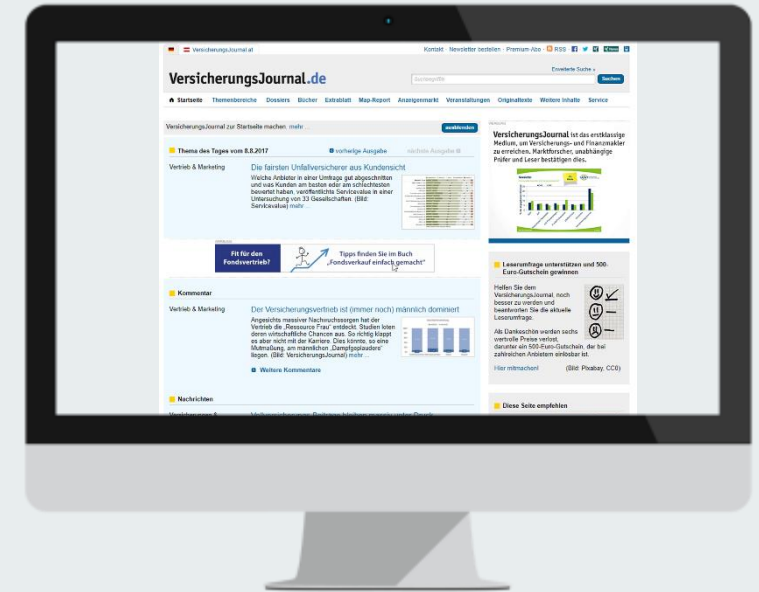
VersicherungsJournal.at

Kontakt · Newsletter bestellen · Premium-Abo · RSS

VersicherungsJournal.de

Erweiterte Suche »

Suchbegriffe

Suchen

Startseite Themenbereiche Dossiers Bücher Extrablatt Map-Report Anzeigenmarkt Veranstaltungen Originaltexte Weitere Inhalte Service

VersicherungsJournal zur Startseite machen: mehr ...

ausblenden

Thema des Tages vom 8.8.2017

vorherige Ausgabe

nächste Ausgabe

Vertrieb & Marketing

Die fairsten Unfallversicherer aus Kundensicht

Welche Anbieter in einer Umfrage gut abgeschnitten und was Kunden am besten oder am schlechtesten bewertet haben, veröffentlichte Servicevalue in einer Untersuchung von 33 Gesellschaften. (Bild: Servicevalue) mehr ...

Fit für den Fondsvertrieb?

Tipps finden Sie im Buch „Fondsverkauf einfach gemacht"

Kommentar

Vertrieb & Marketing

Der Versicherungsvertrieb ist (immer noch) männlich dominiert

Angesichts massiver Nachwuchssorgen hat der Vertrieb die „Ressource Frau" entdeckt. Studien loten deren wirtschaftliche Chancen aus. So richtig klappt es aber nicht mit der Karriere. Dies könnte, so eine Mutmaßung, am männlichen „Dampfplauderer" liegen. (Bild: VersicherungsJournal) mehr ...

Weitere Kommentare

Nachrichten

VersicherungsJournal ist das erstklassige Medium, um Versicherungs- und Finanzmakler zu erreichen. Marktforscher, unabhängige Prüfer und Leser bestätigen dies.

Leserumfrage unterstützen und 500-Euro-Gutschein gewinnen

Helfen Sie dem VersicherungsJournal, noch besser zu werden und beantworten Sie die aktuelle Leserumfrage.

Als Dankeschön werden sechs wertvolle Preise verlost, darunter ein 500-Euro-Gutschein, der bei zahlreichen Anbietern einlösbar ist.

Hier mitmachen!

(Bild: Pixabay, CC0)

Diese Seite empfehlen